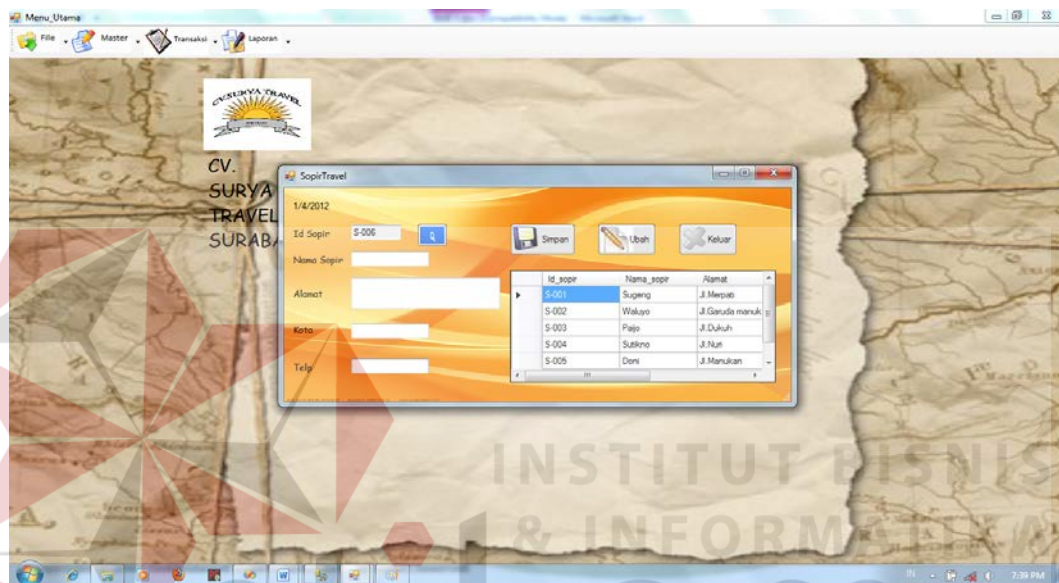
Menu_Utama

File Master Transaksi Laporan

CV.SURYA TRAVEL

CV.
SURYA
TRAVEL
SURAB

SopirTravel

1/4/2012

Id Sopir S-006

Nama Sopir

Alamat

Kota

Telp

Simpan Ubah Keluar

| | Id_sopir | Nama_sopir | Alamat |
|---|---|---|---|
| ▸ | S-001 | Sugeng | Jl.Merpati |
| | S-002 | Waluyo | Jl.Garuda manuk |
| | S-003 | Paijo | Jl.Dukuh |
| | S-004 | Sutikno | Jl.Nuri |
| | S-005 | Doni | Jl.Manukan |

INSTITUT BISNIS
& INFORMATIKA

7:39 PM